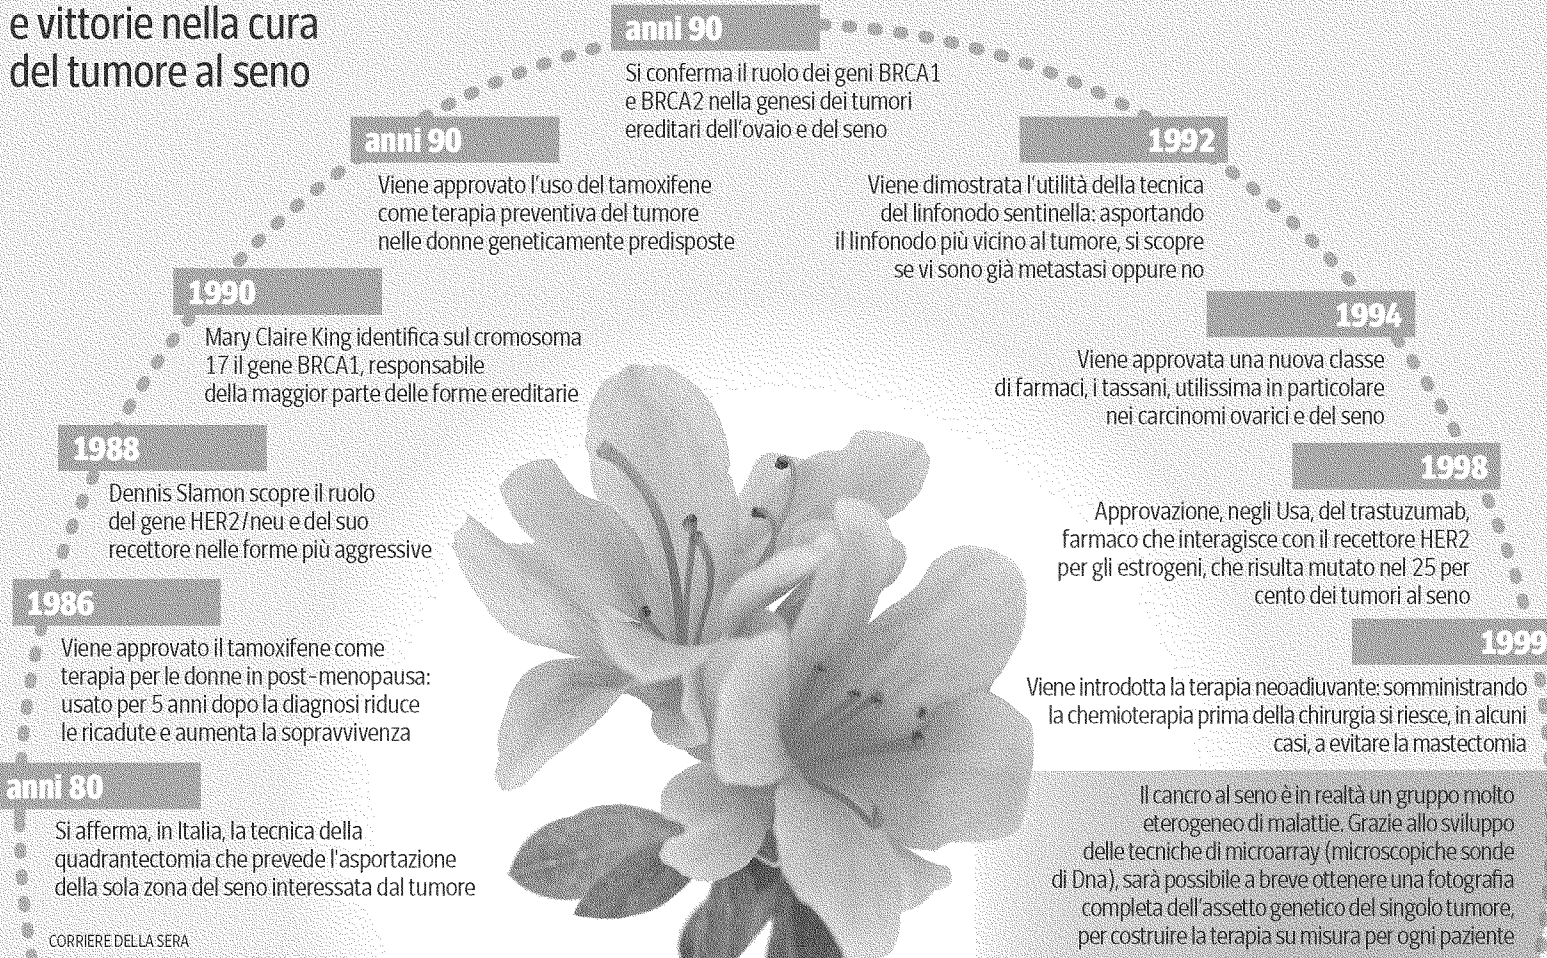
e vittorie nella cura del tumore al seno

anni 80
Si afferma, in Italia, la tecnica della quadrantectomia che prevede l'asportazione della sola zona del seno interessata dal tumore

1986
Viene approvato il tamoxifene come terapia per le donne in post-menopausa: usato per 5 anni dopo la diagnosi riduce le ricadute e aumenta la sopravvivenza

1988
Dennis Slamon scopre il ruolo del gene HER2/neu e del suo recettore nelle forme più aggressive

1990
Mary Claire King identifica sul cromosoma 17 il gene BRCA1, responsabile della maggior parte delle forme ereditarie

anni 90
Viene approvato l'uso del tamoxifene come terapia preventiva del tumore nelle donne geneticamente predisposte

anni 90
Si conferma il ruolo dei geni BRCA1 e BRCA2 nella genesi dei tumori ereditari dell'ovaio e del seno

1992
Viene dimostrata l'utilità della tecnica del linfonodo sentinella: asportando il linfonodo più vicino al tumore, si scopre se vi sono già metastasi oppure no

1994
Viene approvata una nuova classe di farmaci, i tassani, utilissima in particolare nei carcinomi ovarici e del seno

1998
Approvazione, negli Usa, del trastuzumab, farmaco che interagisce con il recettore HER2 per gli estrogeni, che risulta mutato nel 25 per cento dei tumori al seno

1999
Viene introdotta la terapia neoadiuvante: somministrando la chemioterapia prima della chirurgia si riesce, in alcuni casi, a evitare la mastectomia

Il cancro al seno è in realtà un gruppo molto eterogeneo di malattie. Grazie allo sviluppo delle tecniche di microarray (microscopiche sonde di Dna), sarà possibile a breve ottenere una fotografia completa dell'assetto genetico del singolo tumore, per costruire la terapia su misura per ogni paziente

CORRIERE DELLA SERA